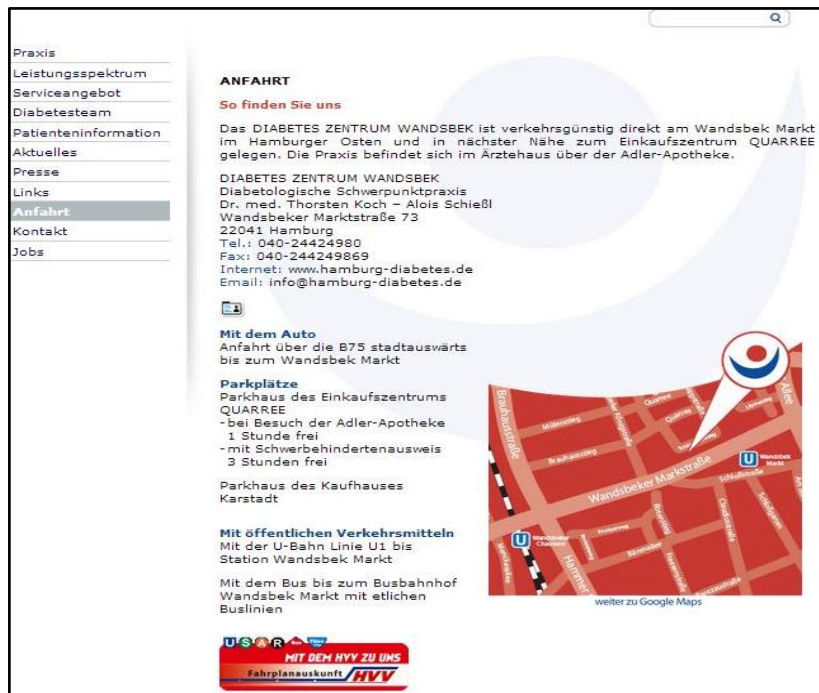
Praxis
Leistungsspektrum
Serviceangebot
Diabetesteam
Patienteninformation
Aktuelles
Presse
Links
Anfahrt
Kontakt
Jobs

ANFAHRT

So finden Sie uns

Das DIABETES ZENTRUM WANDSBEK ist verkehrsgünstig direkt am Wandsbek Markt im Hamburger Osten und in nächster Nähe zum Einkaufszentrum QUARREE gelegen. Die Praxis befindet sich im Ärztehaus über der Adler-Apotheke.

DIABETES ZENTRUM WANDSBEK
Diabetologische Schwerpunktpraxis
Dr. med. Thorsten Koch – Alois Schießl
Wandsbeker Marktstraße 73
22041 Hamburg
Tel.: 040-24424980
Fax: 040-244249869
Internet: www.hamburg-diabetes.de
Email: info@hamburg-diabetes.de

Mit dem Auto
Anfahrt über die B75 stadtauswärts bis zum Wandsbek Markt

Parkplätze
Parkhaus des Einkaufszentrums QUARREE
- bei Besuch der Adler-Apotheke 1 Stunde frei
- mit Schwerbehindertenausweis 3 Stunden frei

Parkhaus des Kaufhauses Karstadt

Mit öffentlichen Verkehrsmitteln
Mit der U-Bahn Linie U1 bis Station Wandsbek Markt

Mit dem Bus bis zum Busbahnhof Wandsbek Markt mit etlichen Buslinien

Brauhausstraße
Quarree
Brauhausstieg
Wandsbeker Marktstraße
Schloßstraße
Wandsbek Markt
Wandsbek Chaussee
Hammer
U
U
weiter zu Google Maps

U S A R
MIT DEM HVV ZU UNS
Fahrplanauskunft HVV